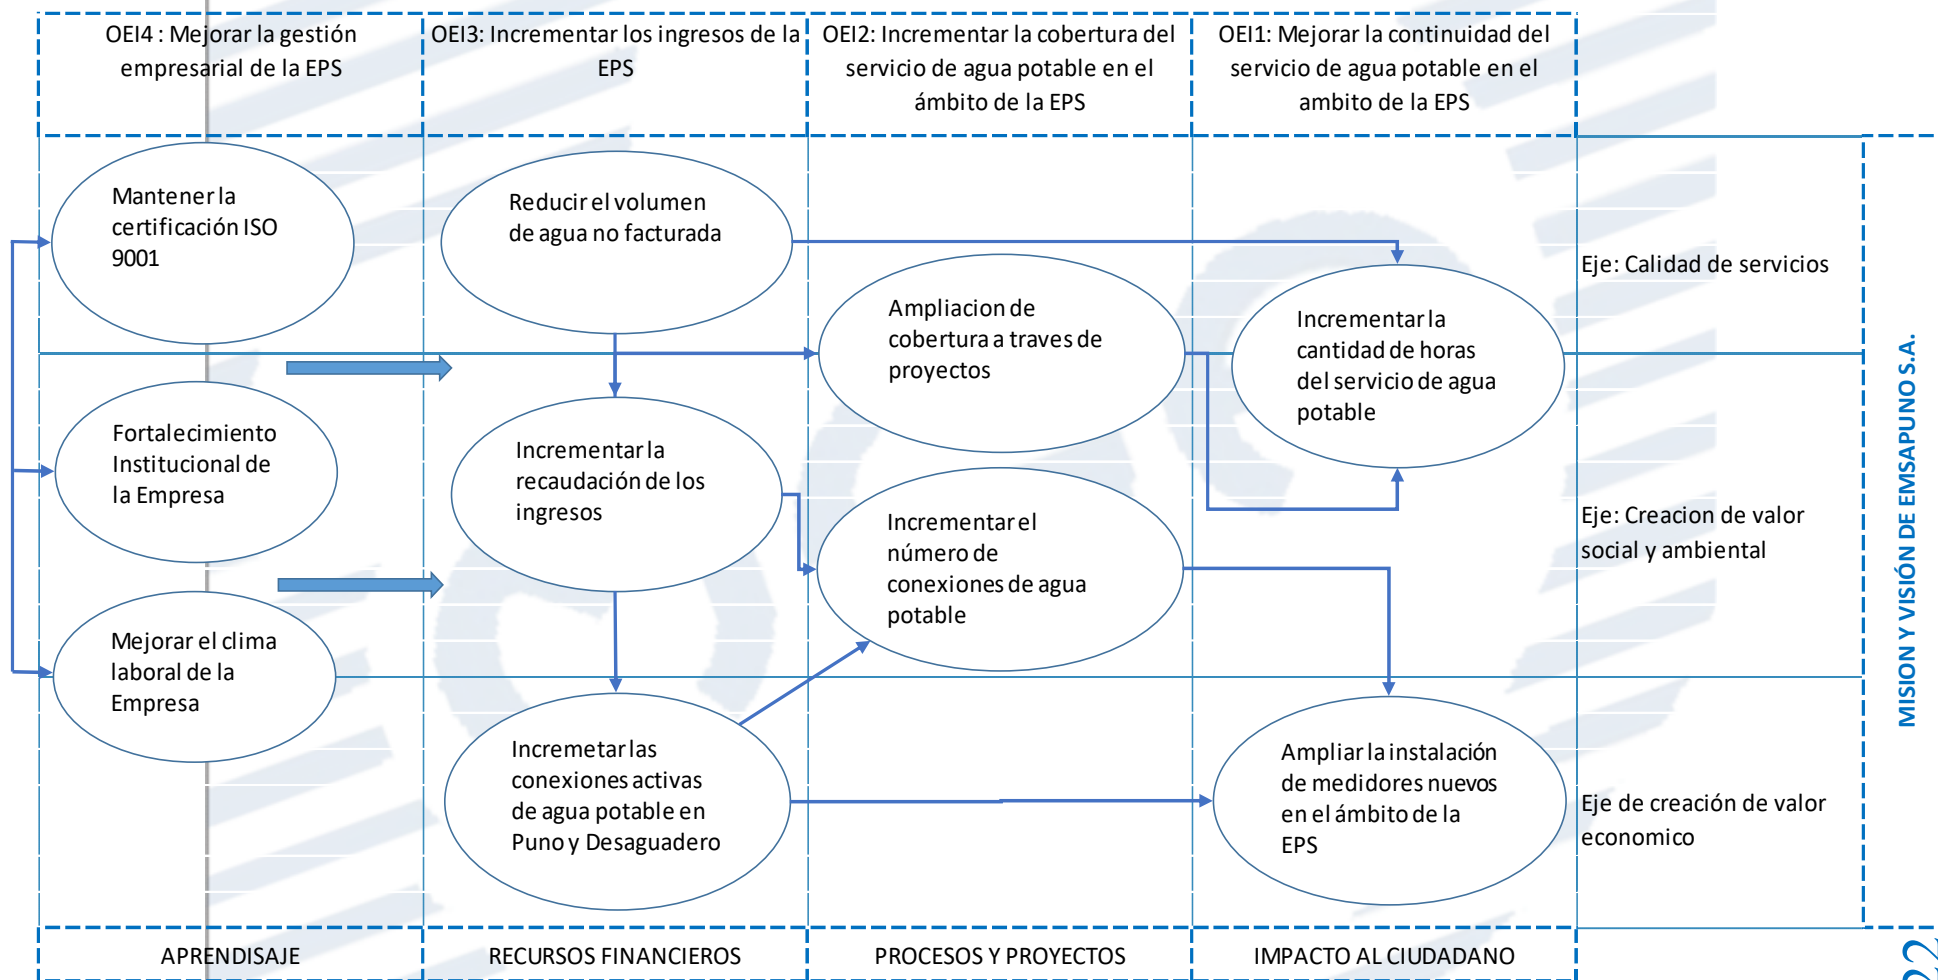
OEI4 : Mejorar la gestión empresarial de la EPS

OEI3: Incrementar los ingresos de la EPS

OEI2: Incrementar la cobertura del servicio de agua potable en el ámbito de la EPS

OEI1: Mejorar la continuidad del servicio de agua potable en el ambito de la EPS

Mantener la certificación ISO 9001

Reducir el volumen de agua no facturada

Ampliacion de cobertura a traves de proyectos

Incrementar la cantidad de horas del servicio de agua potable

Eje: Calidad de servicios

Fortalecimiento Institucional de la Empresa

Incrementar la recaudación de los ingresos

Incrementar el número de conexiones de agua potable

Eje: Creacion de valor social y ambiental

Mejorar el clima laboral de la Empresa

Incremetar las conexiones activas de agua potable en Puno y Desaguadero

Ampliar la instalación de medidores nuevos en el ámbito de la EPS

Eje de creación de valor economico

MISION Y VISIÓN DE EMSAPUNO S.A.

APRENDISAJE

RECURSOS FINANCIEROS

PROCESOS Y PROYECTOS

IMPACTO AL CIUDADANO